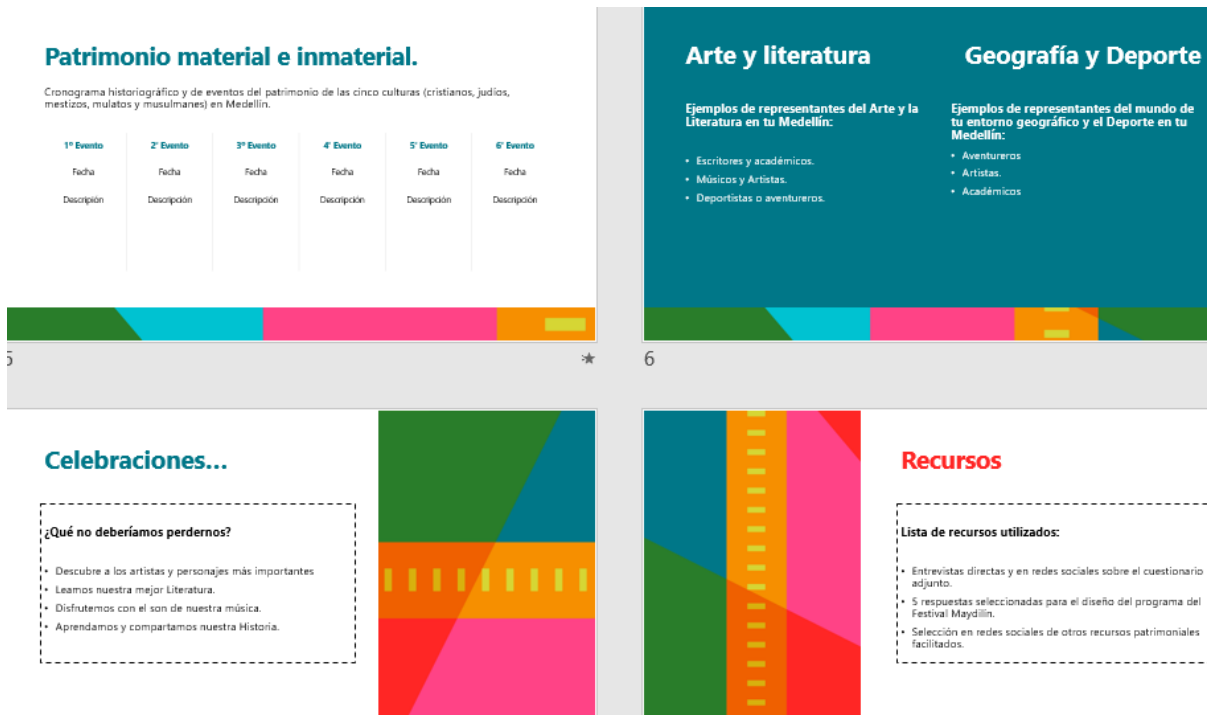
Patrimonio material e inmaterial.

Cronograma historiográfico y de eventos del patrimonio de las cinco culturas (cristianos, judíos, mestizos, mulatos y musulmanes) en Medellín.

| 1º Evento | 2º Evento | 3º Evento | 4º Evento | 5º Evento | 6º Evento |
|---|---|---|---|---|---|
| Fecha | Fecha | Fecha | Fecha | Fecha | Fecha |
| Descripción | Descripción | Descripción | Descripción | Descripción | Descripción |

5

Arte y literatura

Ejemplos de representantes del Arte y la Literatura en tu Medellín:

- Escritores y académicos.
- Músicos y Artistas.
- Deportistas o aventureros.

Geografía y Deporte

Ejemplos de representantes del mundo de tu entorno geográfico y el Deporte en tu Medellín:

- Aventureros
- Artistas.
- Académicos

6

Celebraciones...

¿Qué no deberíamos perdernos?

- Descubre a los artistas y personajes más importantes
- Leamos nuestra mejor Literatura.
- Disfrutemos con el son de nuestra música.
- Aprendamos y compartamos nuestra Historia.

Recursos

Lista de recursos utilizados:

- Entrevistas directas y en redes sociales sobre el cuestionario adjunto.
- 5 respuestas seleccionadas para el diseño del programa del Festival Maydilín.
- Selección en redes sociales de otros recursos patrimoniales facilitados.